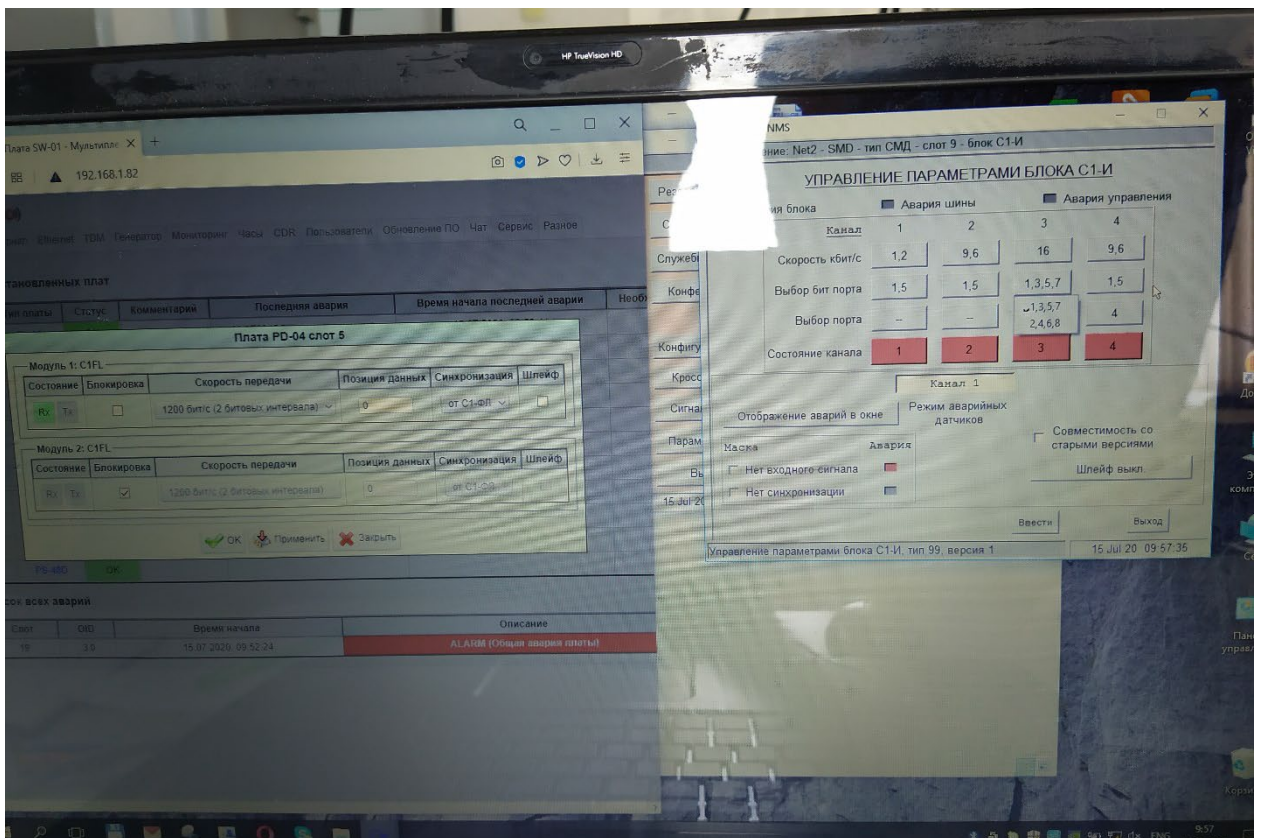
HP TrueVision HD

Плата SW-01 - Мультипле ×  +

192.168.1.82

Ethernet  TDM  Генератор  Мониторинг  Часы  CDR  Пользователи  Обновление ПО  Чат  Сервис  Разное

тановленных плат

| Тип платы | Статус | Комментарий | Последняя авария | Время начала последней аварии | Необ |
|---|---|---|---|---|---|

Плата PD-04 слот 5

Модуль 1: C1FL

| Состояние | Блокировка | Скорость передачи | Позиция данных | Синхронизация | Шлейф |
|---|---|---|---|---|---|
| Rx Tx | | 1200 бит/с (2 битовых интервала) | 0 | от C1-ФЛ | |

Модуль 2: C1FL

| Состояние | Блокировка | Скорость передачи | Позиция данных | Синхронизация | Шлейф |
|---|---|---|---|---|---|
| Rx Tx | ☑ | 1200 бит/с (2 битовых интервала) | 0 | от C1-ФЛ | |

OK  Применить  Закрыть

PD-480  OK

ок всех аварий

| Слот | OID | Время начала | Описание |
|---|---|---|---|
| 19 | 3.0 | 15.07.2020, 09:52:24 | ALARM (Общая авария платы) |

NMS

ние: Net2 - SMD - тип СМД - слот 9 - блок С1-И

Ре
С
Служеб
Конфе
Конфигу
Кросс
Сигна
Парам
Вь
15 Jul 2

УПРАВЛЕНИЕ ПАРАМЕТРАМИ БЛОКА С1-И

ия блока  Авария шины  Авария управления

| Канал | 1 | 2 | 3 | 4 |
|---|---|---|---|---|
| Скорость кбит/с | 1,2 | 9,6 | 16 | 9,6 |
| Выбор бит порта | 1,5 | 1,5 | 1,3,5,7 | 1,5 |
| Выбор порта | -- | -- | 1,3,5,7 2,4,6,8 | 4 |
| Состояние канала | 1 | 2 | 3 | 4 |

Канал 1

Отображение аварий в окне  Режим аварийных датчиков  Совместимость со старыми версиями

Маска  Авария
Нет входного сигнала
Нет синхронизации

Шлейф выкл.

Ввести  Выход

Управление параметрами блока С1-И, тип 99, версия 1  15 Jul 20  09:57:35

До
Э
комп
Пан
управ
Корз

ENG  9:57